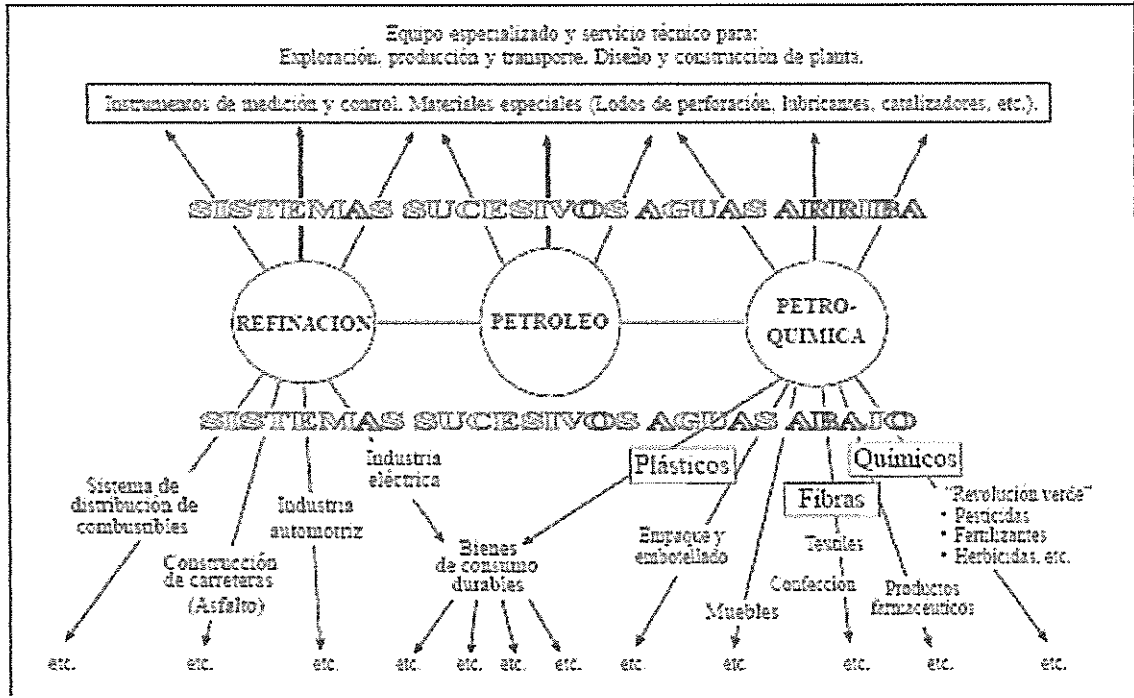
Equipo especializado y servicio técnico para:
Exploración, producción y transporte. Diseño y construcción de planta.

Instrumentos de medición y control. Materiales especiales (Lodos de perforación, lubricantes, catalizadores, etc.).

SISTEMAS SUCESIVOS AGUAS ARRIBA

REFINACION

PETROLEO

PETRO-QUIMICA

SISTEMAS SUCESIVOS AGUAS ABAJO

Sistema de distribución de combustibles

Construcción de carreteras (Asfalto)

Industria automotriz

Industria eléctrica

Bienes de consumo durables

Plásticos

Empaque y embotellado

Muebles

Fibras

Textiles

Confección

Productos farmacéuticos

Químicos

"Revolución verde"
• Pesticidas
• Fertilizantes
• Herbicidas, etc.

etc. etc. etc. etc. etc. etc. etc. etc. etc. etc. etc. etc. etc.